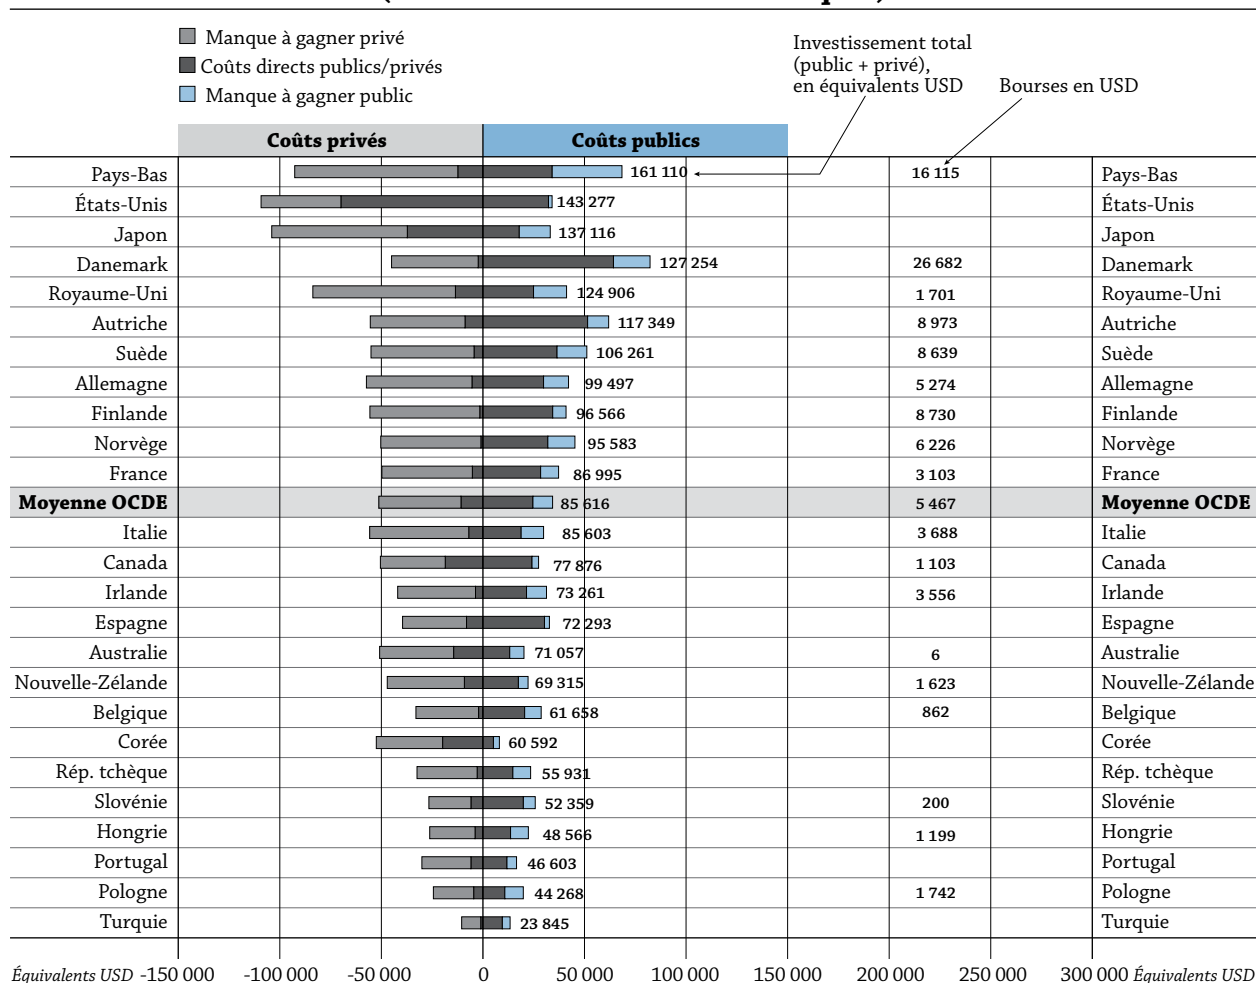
Manque à gagner privé
Coûts directs publics/privés
Manque à gagner public

Investissement total (public + privé), en équivalents USD

Bourses en USD

Coûts privés
Coûts publics

| | | | |
|---|---|---|---|
| Pays-Bas | 161 110 | 16 115 | Pays-Bas |
| États-Unis | 143 277 | | États-Unis |
| Japon | 137 116 | | Japon |
| Danemark | 127 254 | 26 682 | Danemark |
| Royaume-Uni | 124 906 | 1 701 | Royaume-Uni |
| Autriche | 117 349 | 8 973 | Autriche |
| Suède | 106 261 | 8 639 | Suède |
| Allemagne | 99 497 | 5 274 | Allemagne |
| Finlande | 96 566 | 8 730 | Finlande |
| Norvège | 95 583 | 6 226 | Norvège |
| France | 86 995 | 3 103 | France |
| **Moyenne OCDE** | 85 616 | 5 467 | **Moyenne OCDE** |
| Italie | 85 603 | 3 688 | Italie |
| Canada | 77 876 | 1 103 | Canada |
| Irlande | 73 261 | 3 556 | Irlande |
| Espagne | 72 293 | | Espagne |
| Australie | 71 057 | 6 | Australie |
| Nouvelle-Zélande | 69 315 | 1 623 | Nouvelle-Zélande |
| Belgique | 61 658 | 862 | Belgique |
| Corée | 60 592 | | Corée |
| Rép. tchèque | 55 931 | | Rép. tchèque |
| Slovénie | 52 359 | 200 | Slovénie |
| Hongrie | 48 566 | 1 199 | Hongrie |
| Portugal | 46 603 | | Portugal |
| Pologne | 44 268 | 1 742 | Pologne |
| Turquie | 23 845 | | Turquie |

Équivalents USD -150 000 -100 000 -50 000 0 50 000 100 000 150 000 200 000 250 000 300 000 Équivalents USD